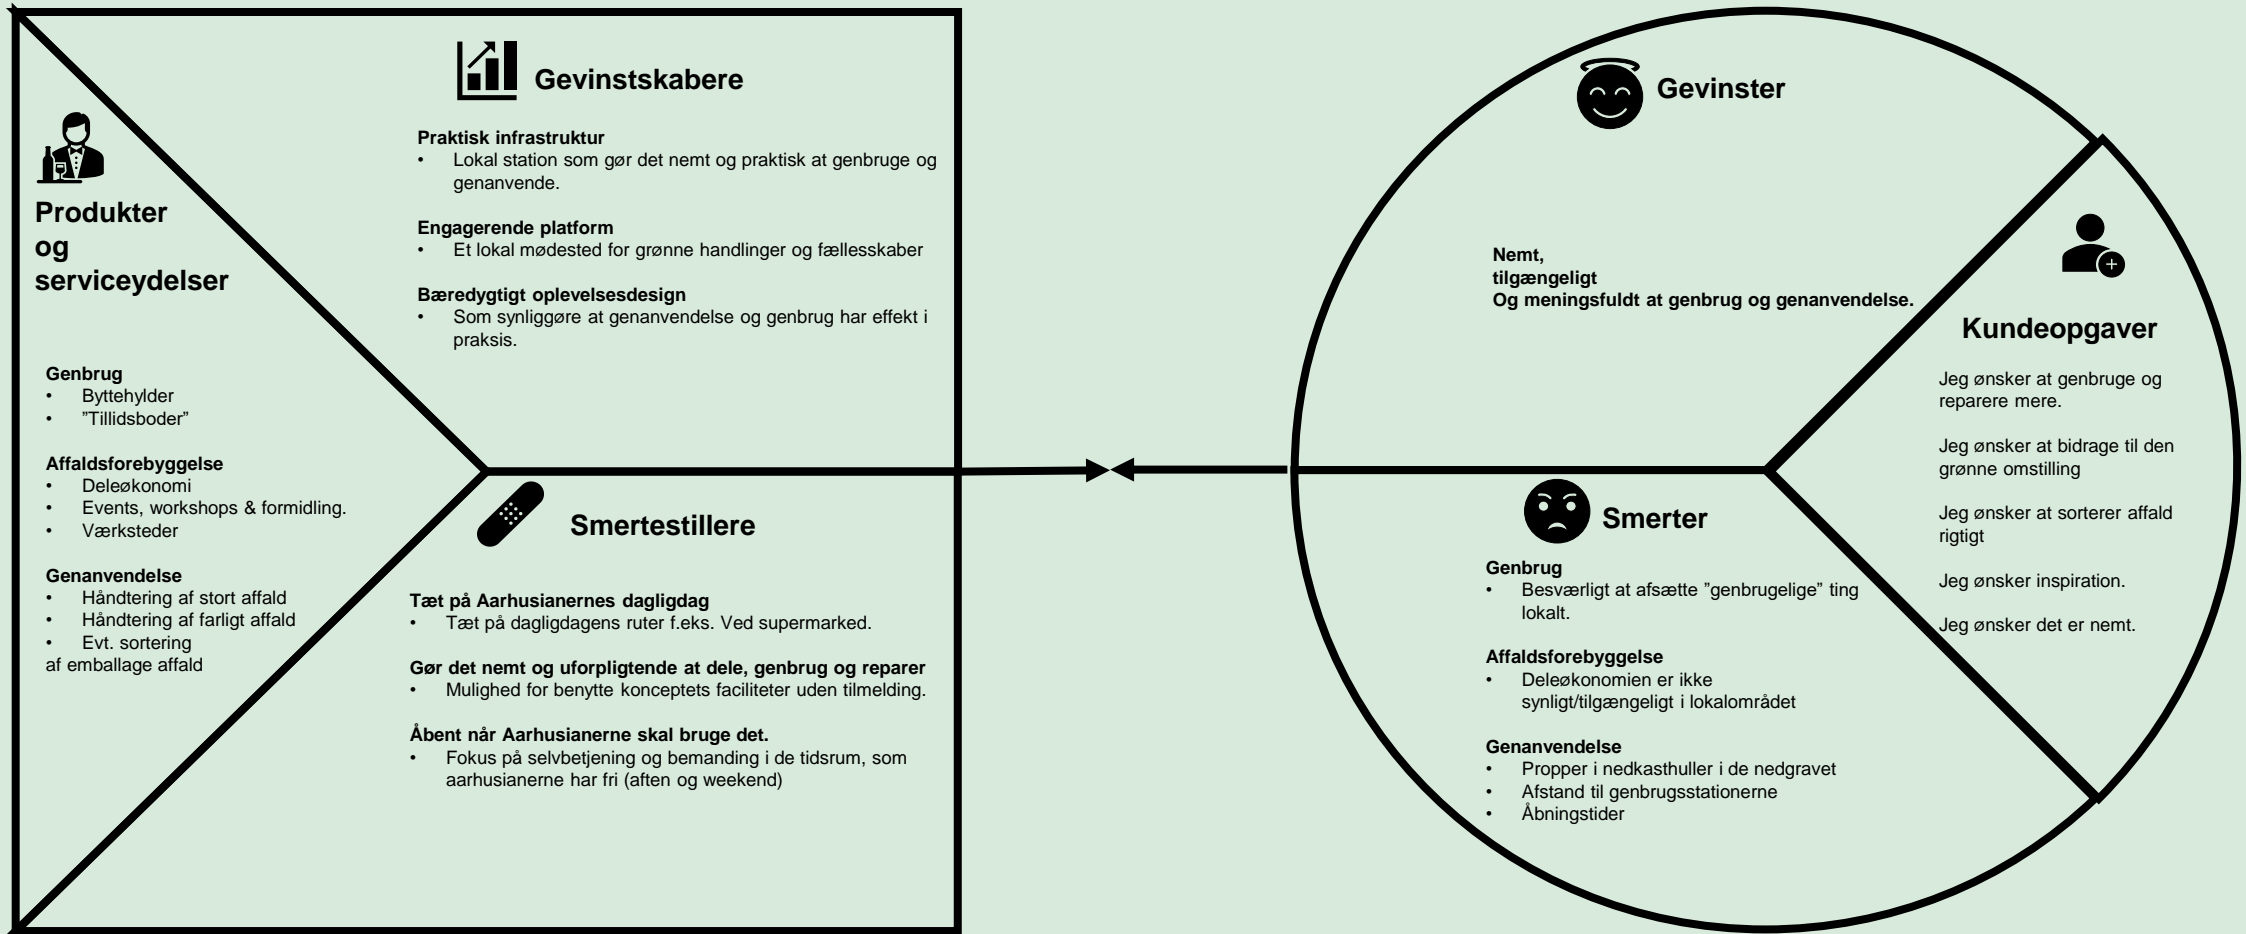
Produkter og serviceydelser

Genbrug
• Byttehylder
• ”Tillidsboder”

Affaldsforebyggelse
• Deleøkonomi
• Events, workshops & formidling.
• Værksteder

Genanvendelse
• Håndtering af stort affald
• Håndtering af farligt affald
• Evt. sortering af emballage affald

Gevinstskabere

Praktisk infrastruktur
• Lokal station som gør det nemt og praktisk at genbruge og genanvende.

Engagerende platform
• Et lokal mødested for grønne handlinger og fællesskaber

Bæredygtigt oplevelsesdesign
• Som synliggøre at genanvendelse og genbrug har effekt i praksis.

Smertestillere

Tæt på Aarhusianernes dagligdag
• Tæt på dagligdagens ruter f.eks. Ved supermarked.

Gør det nemt og uforpligtende at dele, genbrug og reparer
• Mulighed for benytte konceptets faciliteter uden tilmelding.

Åbent når Aarhusianerne skal bruge det.
• Fokus på selvbetjening og bemanding i de tidsrum, som aarhusianerne har fri (aften og weekend)

Gevinster

Nemt,
tilgængeligt
Og meningsfuldt at genbrug og genanvendelse.

Kundeopgaver

Jeg ønsker at genbruge og reparere mere.

Jeg ønsker at bidrage til den grønne omstilling

Jeg ønsker at sorterer affald rigtigt

Jeg ønsker inspiration.

Jeg ønsker det er nemt.

Smerter

Genbrug
• Besværligt at afsætte ”genbrugelige” ting lokalt.

Affaldsforebyggelse
• Deleøkonomien er ikke synligt/tilgængeligt i lokalområdet

Genanvendelse
• Propper i nedkasthuller i de nedgravet
• Afstand til genbrugsstationerne
• Åbningstider